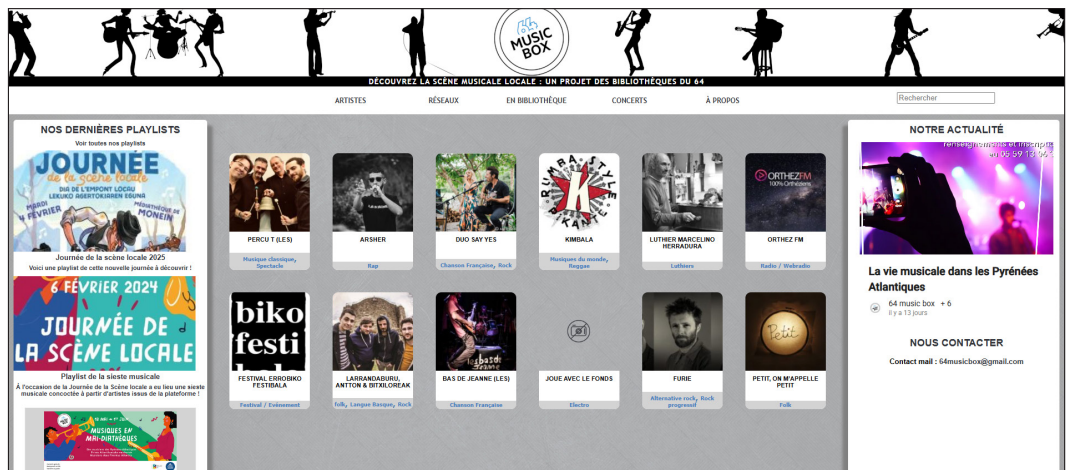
64 MUSIC BOX

DÉCOUVREZ LA SCÈNE MUSICALE LOCALE : UN PROJET DES BIBLIOTHÈQUES DU 64

ARTISTES
RÉSEAUX
EN BIBLIOTHÈQUE
CONCERTS
À PROPOS

Rechercher

NOS DERNIÈRES PLAYLISTS

Voir toutes nos playlists

JOURNÉE de la scène locale
DIA DE L'EMPONT LOCAU
LEKUKO AGERTOKIAREN EGUNA
MARDI 4 FÉVRIER
MÉDIATHÈQUE DE MONEIN

Journée de la scène locale 2025

Voici une playlist de cette nouvelle journée à découvrir !

6 FÉVRIER 2024
JOURNÉE DE LA SCÈNE LOCALE

Playlist de la sieste musicale

À l'occasion de la Journée de la Scène locale a eu lieu une sieste musicale concoctée à partir d'artistes issus de la plateforme !

MUSIQUES EN MAI-DIATHÈQUES

PERCU T (LES)
Musique classique, Spectacle

ARSHER
Rap

DUO SAY YES
Chanson Française, Rock

RUMBA STYLE KAMBALA
KIMBALA
Musiques du monde, Reggae

LUTHIER MARCELINO HERRADURA
Luthiers

ORTHEZ FM
100% Orthéziens
ORTHEZ FM
Radio / Webradio

biko festi
FESTIVAL ERROBIKO FESTIBALA
Festival / Événement

LARRANDABURU, ANTTON & BITXILOREAK
Folk, Langue Basque, Rock

BAS DE JEANNE (LES)
Chanson Française

JOUE AVEC LE FONDS
Electro

FURIE
Alternative rock, Rock progressif

Petit
PETIT, ON M'APPELLE PETIT
Folk

NOTRE ACTUALITÉ

renseignements et inscriptions au 05 59 13 96

La vie musicale dans les Pyrénées Atlantiques

64 music box + 6
il y a 13 jours

NOUS CONTACTER

Contact mail : 64musicbox@gmail.com